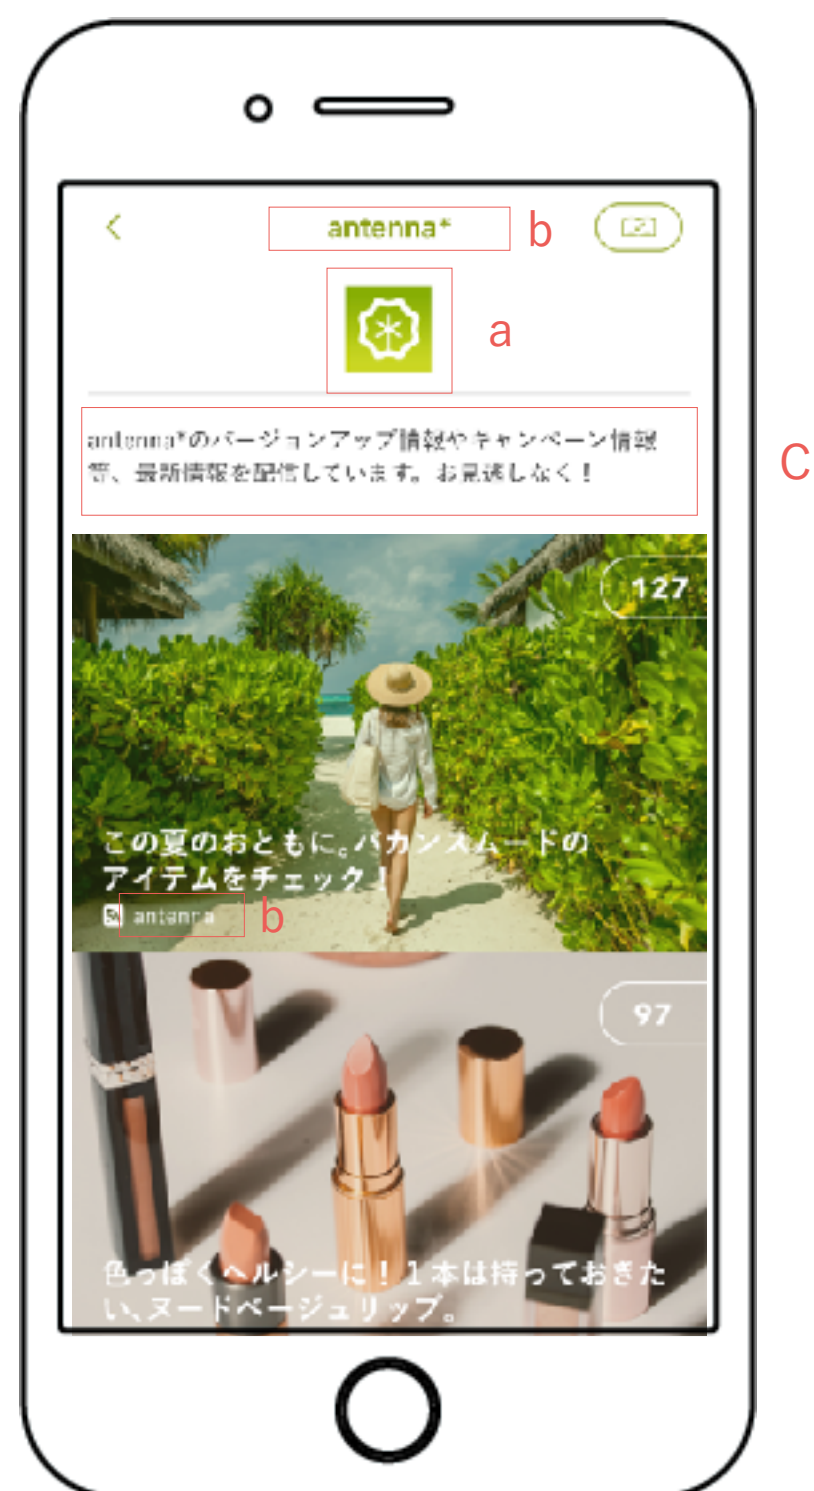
<

antenna*

b

a

antenna*のバージョンアップ情報やキャンペーン情報等、最新情報を配信しています。お見逃しなく！

C

127

この夏のおともに。バカンスムードのアイテムをチェック！

antenna

b

97

色っぽくヘルシーに！1本は持っておきたい、ヌードベージュリップ。